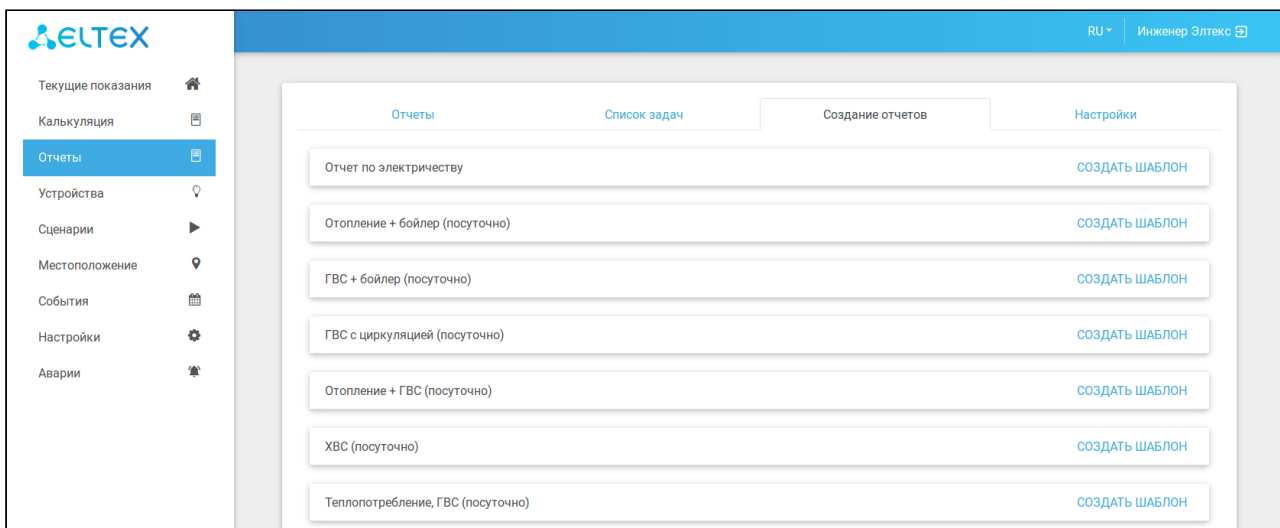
ELTEX

RU Инженер Элтекс

Текущие показания
Калькуляция
Отчеты
Устройства
Сценарии
Местоположение
События
Настройки
Аварии

Отчеты | Список задач | Создание отчетов | Настройки

Отчет по электричеству СОЗДАТЬ ШАБЛОН

Отопление + бойлер (посуточно) СОЗДАТЬ ШАБЛОН

ГВС + бойлер (посуточно) СОЗДАТЬ ШАБЛОН

ГВС с циркуляцией (посуточно) СОЗДАТЬ ШАБЛОН

Отопление + ГВС (посуточно) СОЗДАТЬ ШАБЛОН

ХВС (посуточно) СОЗДАТЬ ШАБЛОН

Теплопотребление, ГВС (посуточно) СОЗДАТЬ ШАБЛОН